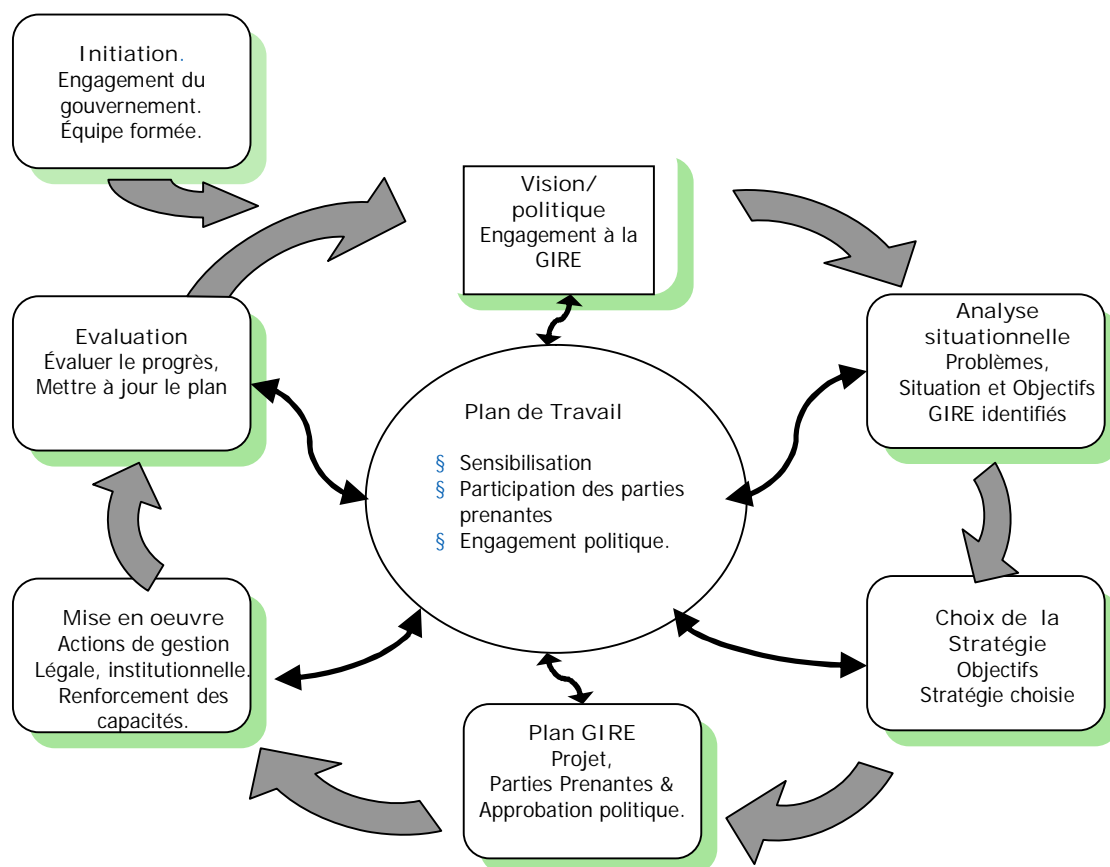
Initiation.
Engagement du gouvernement.
Équipe formée.

Vision/ politique
Engagement à la GIRE

Analyse situationnelle
Problèmes, Situation et Objectifs GIRE identifiés

Evaluation
Évaluer le progrès, Mettre à jour le plan

Plan de Travail

§ Sensibilisation
§ Participation des parties prenantes
§ Engagement politique.

Choix de la Stratégie
Objectifs
Stratégie choisie

Mise en oeuvre
Actions de gestion
Légale, institutionnelle.
Renforcement des capacités.

Plan GIRE
Projet,
Parties Prenantes &
Approbation politique.